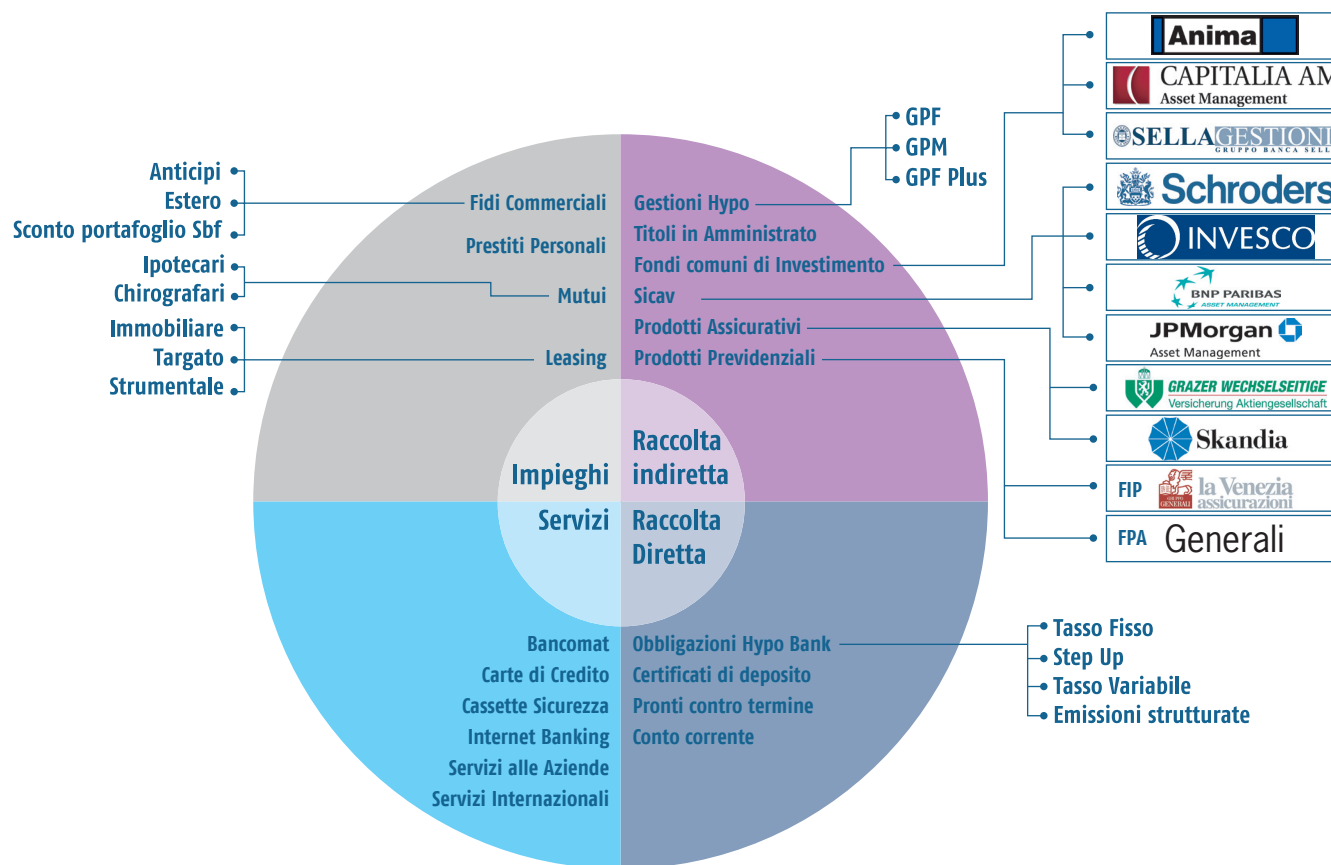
Anima
CAPITALIA AM
Asset Management
SELLAGESTIONI
GRUPPO BANCA SELL
Schroders
INVESCO
BNP PARIBAS
ASSET MANAGEMENT
JPMorgan
Asset Management
GRAZER WECHSELSEITIGE
Versicherung Aktiengesellschaft
Skandia
FIP
GRUPPO GENERALI
la Venezia assicurazioni
FPA
Generali

GPF
GPM
GPF Plus

Anticipi
Estero
Sconto portafoglio Sbf
Ipotecari
Chirografari
Immobiliare
Targato
Strumentale

Fidi Commerciali
Prestiti Personali
Mutui
Leasing

Gestioni Hypo
Titoli in Amministrato
Fondi comuni di Investimento
Sicav
Prodotti Assicurativi
Prodotti Previdenziali

Impieghi
Raccolta indiretta
Servizi
Raccolta Diretta

Bancomat
Carte di Credito
Cassette Sicurezza
Internet Banking
Servizi alle Aziende
Servizi Internazionali

Obbligazioni Hypo Bank
Certificati di deposito
Pronti contro termine
Conto corrente

Tasso Fisso
Step Up
Tasso Variabile
Emissioni strutturate